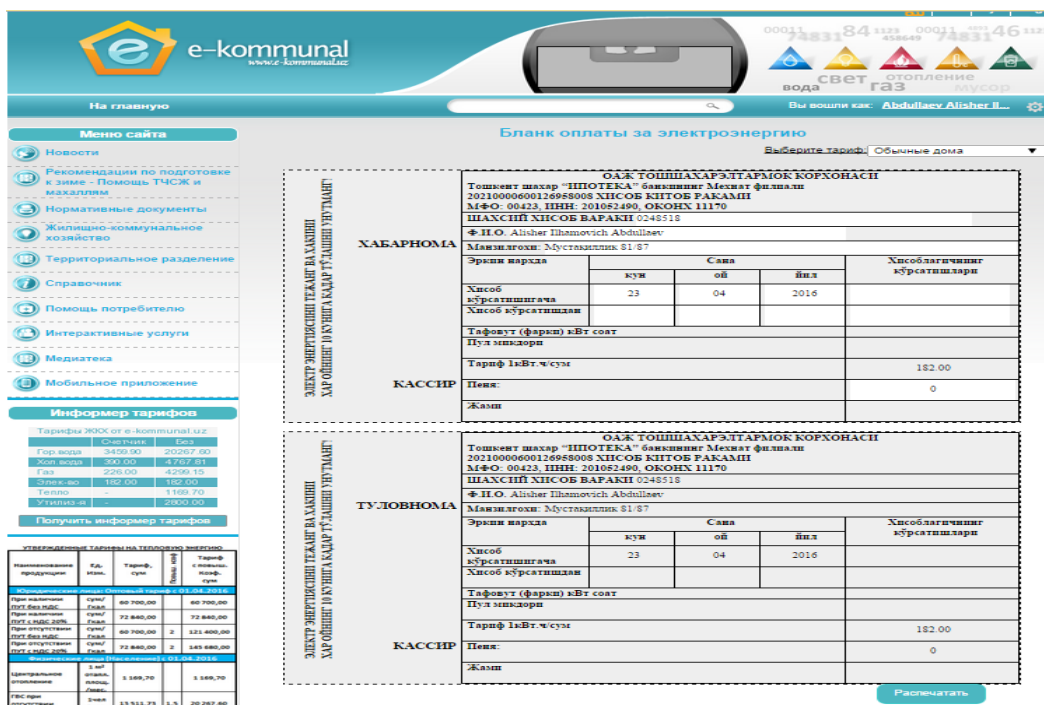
e-kommunal
www.e-kommunal.uz

вода свет газ отопление мусор

На главную

Вы вошли как: Abdullaev Alisher Il...

Меню сайта
Новости
Рекомендации по подготовке к зиме - Помощь ТСЧЖ и махаллям
Нормативные документы
Жилищно-коммунальное хозяйство
Территориальное разделение
Справочник
Помощь потребителю
Интерактивные услуги
Медиатека
Мобильное приложение

Информер тарифов
Тарифы ЖКХ от e-kommunal.uz

| | Счетчик | Без |
|---|---|---|
| Гор.вода | 3459.90 | 20267.60 |
| Хол.вода | 300.00 | 4767.81 |
| Газ | 226.00 | 4299.15 |
| Элек-во | 182.00 | 182.00 |
| Тепло | - | 1169.70 |
| Утилиз-я | - | 2800.00 |

Получить информер тарифов

УТВЕРЖДЕННЫЕ ТАРИФЫ НА ТЕПЛОВУЮ ЭНЕРГИЮ

Бланк оплаты за электроэнергию

Выберите тариф: Обычные дома

ЭЛЕКТР ЭНЕРГИЯСИНИ ТЕЖАНГ ВА ХАКИНИ ХАР ОЙНИНГ 10 КУНИГА КАДАР ТЎЛАШНИ УНУТМАНГ

ХАБАРНОМА

КАССИР

ОАЖ ТОШШАХАРЭЛТАРМОК КОРХОНАСИ
Тошкент шахар "ИПОТЕКА" банкининг Мехнат филиали
20210000600126958008 ХИСОБ КИТОБ РАКАМИ
МФО: 00423, ИНН: 201052490, ОКОНХ 11170
ШАХСИЙ ХИСОБ ВАРАКИ 0248518
Ф.И.О. Alisher Ilhamovich Abdullaev
Манзилгохи: Мустакиллик 81/87

| Эркин нархда | Сана | | | Хисоблагичнинг кўрсатишлари |
|---|---|---|---|---|
| | кун | ой | йил | |
| Хисоб кўрсатишигача | 23 | 04 | 2016 | |
| Хисоб кўрсатишидан | | | | |
| Тафовут (фарқи) кВт соат | | | | |
| Пул миқдори | | | | |
| Тариф 1кВт.ч/сум | | | | 182.00 |
| Пеня: | | | | 0 |
| Жами | | | | |

ЭЛЕКТР ЭНЕРГИЯСИНИ ТЕЖАНГ ВА ХАКИНИ ХАР ОЙНИНГ 10 КУНИГА КАДАР ТЎЛАШНИ УНУТМАНГ

ТУЛОВНОМА

КАССИР

ОАЖ ТОШШАХАРЭЛТАРМОК КОРХОНАСИ
Тошкент шахар "ИПОТЕКА" банкининг Мехнат филиали
20210000600126958008 ХИСОБ КИТОБ РАКАМИ
МФО: 00423, ИНН: 201052490, ОКОНХ 11170
ШАХСИЙ ХИСОБ ВАРАКИ 0248518
Ф.И.О. Alisher Ilhamovich Abdullaev
Манзилгохи: Мустакиллик 81/87

| Эркин нархда | Сана | | | Хисоблагичнинг кўрсатишлари |
|---|---|---|---|---|
| | кун | ой | йил | |
| Хисоб кўрсатишигача | 23 | 04 | 2016 | |
| Хисоб кўрсатишидан | | | | |
| Тафовут (фарқи) кВт соат | | | | |
| Пул миқдори | | | | |
| Тариф 1кВт.ч/сум | | | | 182.00 |
| Пеня: | | | | 0 |
| Жами | | | | |

Распечатать